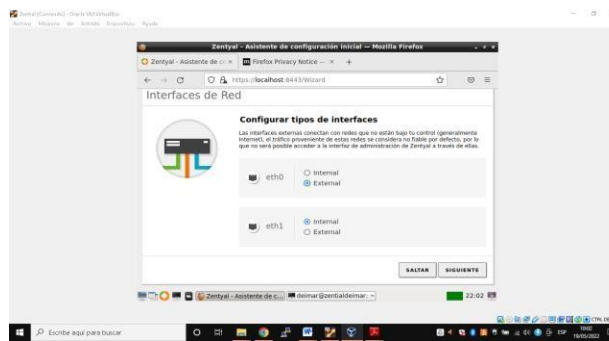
Zentyal [Corriendo] - Oracle VM VirtualBox
Archivo Máquina Ver Entrada Dispositivos Ayuda

Zentyal - Asistente de configuración inicial — Mozilla Firefox

Zentyal - Asistente de co ×   Firefox Privacy Notice — ×   +

https://localhost:8443/Wizard

Interfaces de Red

Configurar tipos de interfaces

Las interfaces externas conectan con redes que no están bajo tu control (generalmente Internet), el tráfico proveniente de estas redes se considera no fiable por defecto, por lo que no será posible acceder a la interfaz de administración de Zentyal a través de ellas.

eth0 Internal External

eth1 Internal External

SALTAR SIGUIENTE

Zentyal - Asistente de c...   deimar@zentialdeimar: ~

22:02

Escribe aquí para buscar

CTRL DERECHA

ESP

10:02
19/05/2022